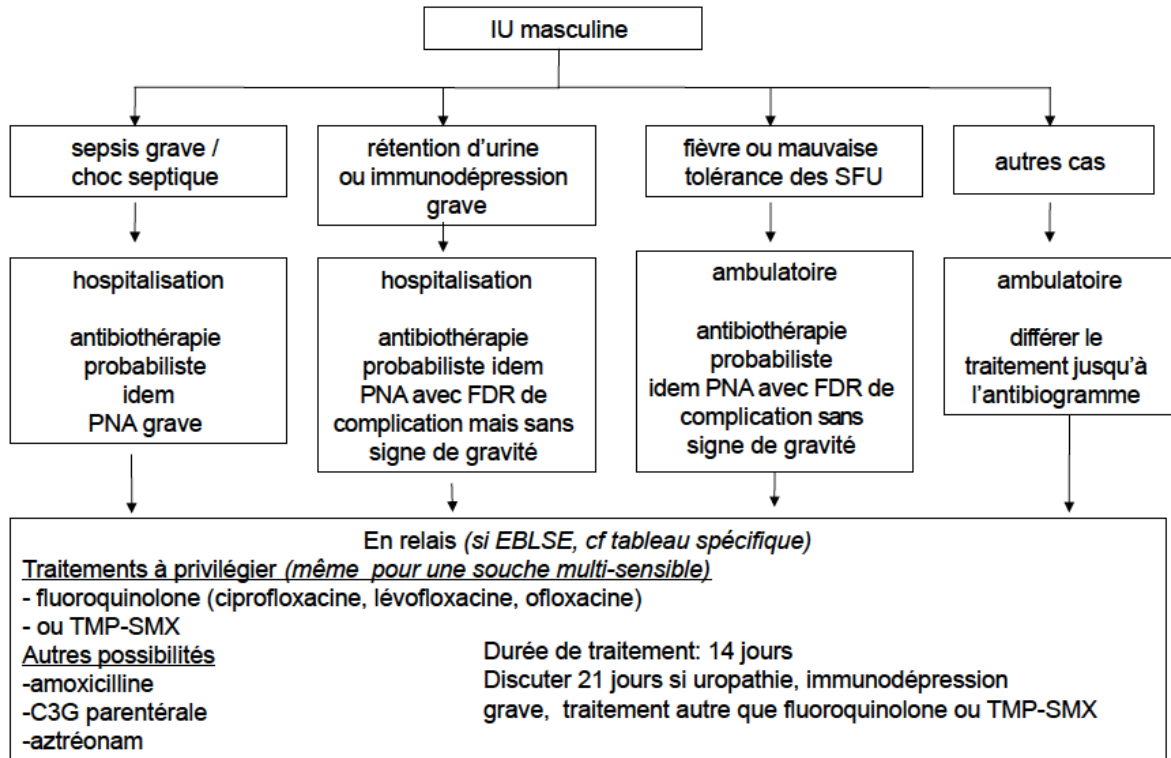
IU masculine

sepsis grave / choc septique

rétention d'urine ou immunodépression grave

fièvre ou mauvaise tolérance des SFU

autres cas

hospitalisation

antibiothérapie probabiliste idem PNA grave

hospitalisation

antibiothérapie probabiliste idem PNA avec FDR de complication mais sans signe de gravité

ambulatoire

antibiothérapie probabiliste idem PNA avec FDR de complication sans signe de gravité

ambulatoire

différer le traitement jusqu'à l'antibiogramme

En relais *(si EBLSE, cf tableau spécifique)*
Traitements à privilégier *(même pour une souche multi-sensible)*
- fluoroquinolone (ciprofloxacine, lévofloxacine, ofloxacine)
- ou TMP-SMX
Autres possibilités
-amoxicilline
-C3G parentérale
-aztréonam

Durée de traitement: 14 jours
Discuter 21 jours si uropathie, immunodépression grave, traitement autre que fluoroquinolone ou TMP-SMX